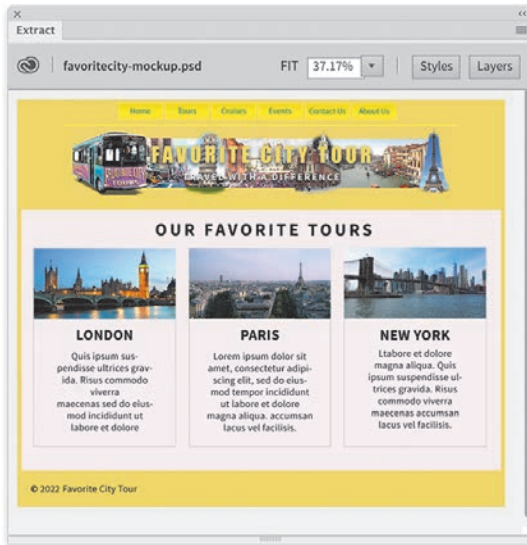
Extract

favoritecity-mockup.psd

FIT 37.17%

Styles Layers

Home Tours Cruises Events Contact Us About Us

FAVORITE CITY TOUR
TRAVEL WITH A DIFFERENCE

OUR FAVORITE TOURS

LONDON
Quis ipsum suspendisse ultrices gravida. Risus commodo viverra maecenas sed do eiusmod incididunt ut labore et dolore

PARIS
Lorem ipsum dolor sit amet, consectetur adipiscing elit, sed do eiusmod tempor incididunt ut labore et dolore magna aliqua. accumsan lacus vel facilisis.

NEW YORK
Ltabore et dolore magna aliqua. Quis ipsum suspendisse ultrices gravida. Risus commodo viverra maecenas accumsan lacus vel facilisis.

© 2022 Favorite City Tour